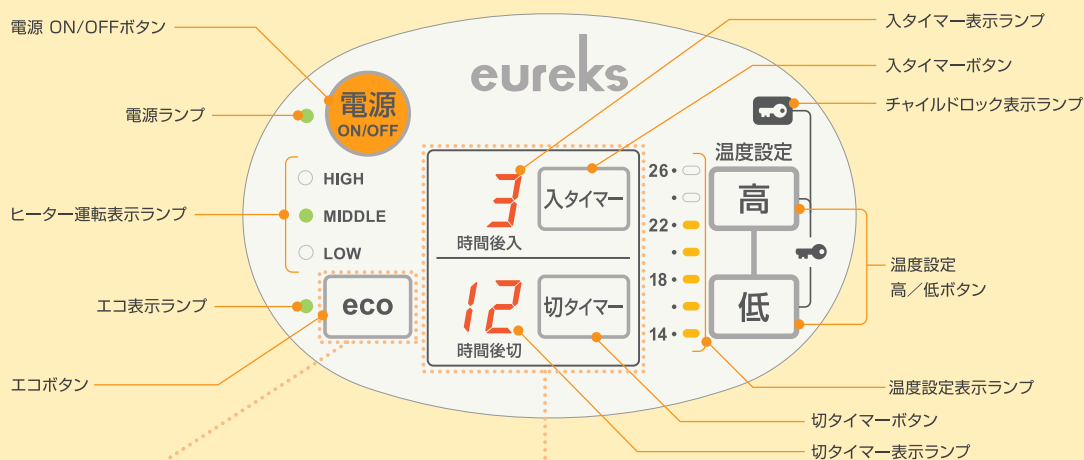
電源 ON/OFFボタン

電源ランプ

ヒーター運転表示ランプ

エコ表示ランプ

エコボタン

eureks

電源
ON/OFF

HIGH
MIDDLE
LOW

eco

3
時間後入

入タイマー

12
時間後切

切タイマー

26
22
18
14

温度設定

高

低

入タイマー表示ランプ

入タイマーボタン

チャイルドロック表示ランプ

温度設定
高／低ボタン

温度設定表示ランプ

切タイマーボタン

切タイマー表示ランプ